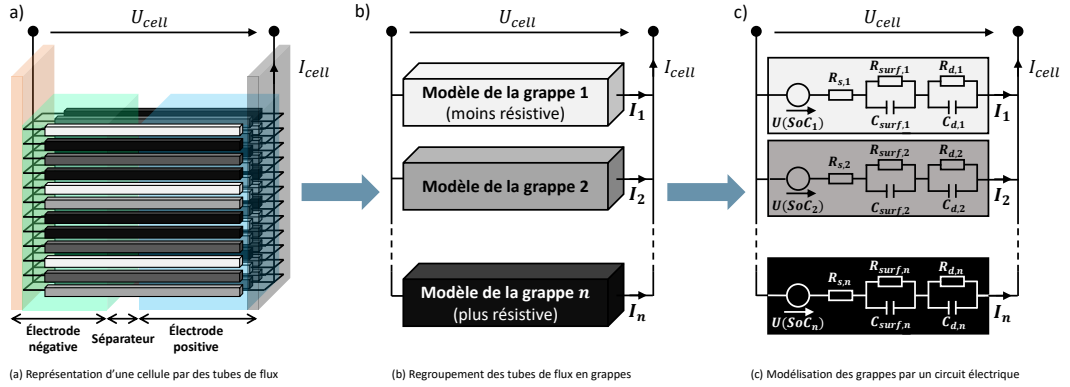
a)

$U_{cell}$

$I_{cell}$

Électrode négative

Séparateur

Électrode positive

(a) Représentation d'une cellule par des tubes de flux

b)

$U_{cell}$

$I_{cell}$

Modèle de la grappe 1 (moins résistive)

$I_1$

Modèle de la grappe 2

$I_2$

Modèle de la grappe $n$ (plus résistive)

$I_n$

(b) Regroupement des tubes de flux en grappes

c)

$U_{cell}$

$I_{cell}$

$R_{s,1}$ $R_{surf,1}$ $R_{d,1}$ $U(SoC_1)$ $C_{surf,1}$ $C_{d,1}$ $I_1$

$R_{s,2}$ $R_{surf,2}$ $R_{d,2}$ $U(SoC_2)$ $C_{surf,2}$ $C_{d,2}$ $I_2$

$R_{s,n}$ $R_{surf,n}$ $R_{d,n}$ $U(SoC_n)$ $C_{surf,n}$ $C_{d,n}$ $I_n$

(c) Modélisation des grappes par un circuit électrique